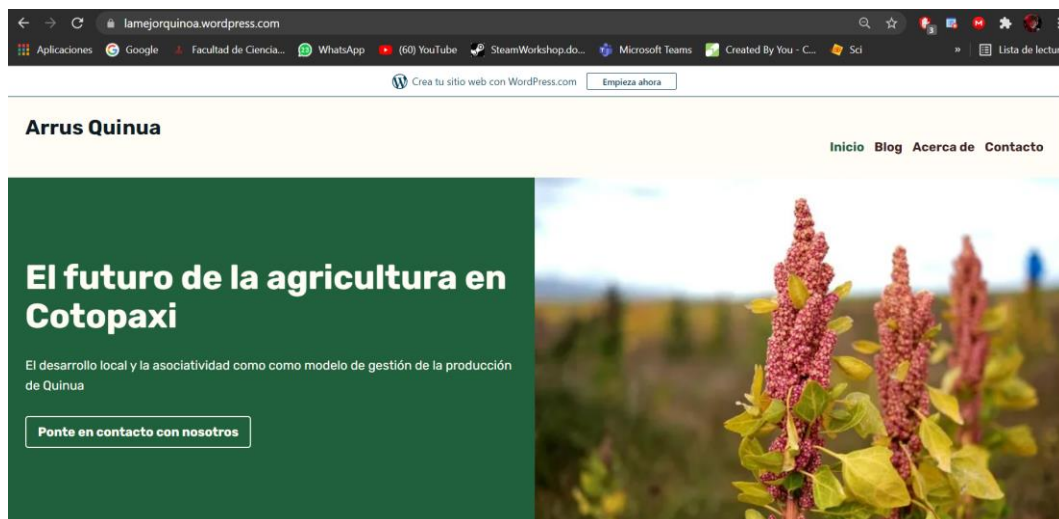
lamejorquinoa.wordpress.com

Aplicaciones Google Facultad de Ciencia... WhatsApp (60) YouTube SteamWorkshop.do... Microsoft Teams Created By You - C... Sci » Lista de lectur

Crea tu sitio web con WordPress.com Empieza ahora

Arrus Quinua

Inicio Blog Acerca de Contacto

El futuro de la agricultura en Cotopaxi

El desarrollo local y la asociatividad como como modelo de gestión de la producción de Quinua

Ponte en contacto con nosotros